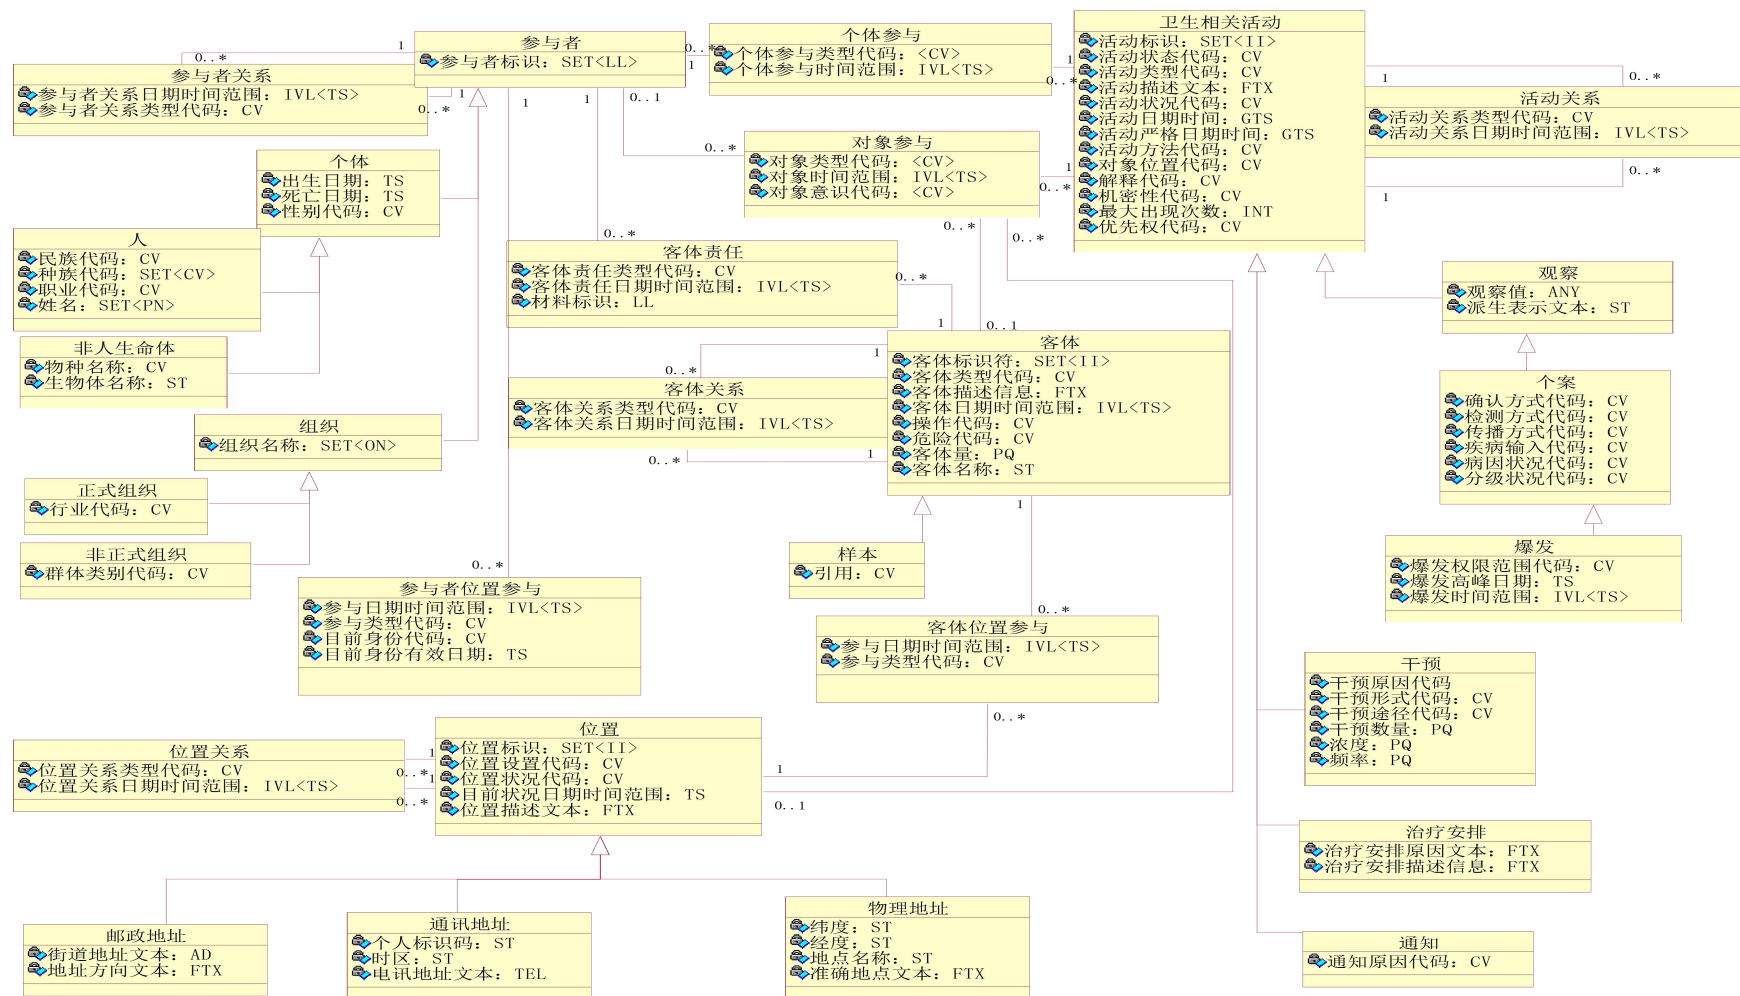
参与者
参与者标识：SET<LL>

参与者关系
参与者关系日期时间范围：IVL<TS>
参与者关系类型代码：CV

0..* 1 1 0..* 1 1 0..1 0..* 1

个体参与
个体参与类型代码：<CV>
个体参与时间范围：IVL<TS>

0..* 1 0..*

卫生相关活动
活动标识：SET<II>
活动状态代码：CV
活动类型代码：CV
活动描述文本：FTX
活动状况代码：CV
活动日期时间：GTS
活动严格日期时间：GTS
活动方法代码：CV
对象位置代码：CV
解释代码：CV
机密性代码：CV
最大出现次数：INT
优先权代码：CV

1 0..*

活动关系
活动关系类型代码：CV
活动关系日期时间范围：IVL<TS>

0..* 1

个体
出生日期：TS
死亡日期：TS
性别代码：CV

对象参与
对象类型代码：<CV>
对象时间范围：IVL<TS>
对象意识代码：<CV>

0..* 1 0..* 0..* 0..*

人
民族代码：CV
种族代码：SET<CV>
职业代码：CV
姓名：SET<PN>

客体责任
客体责任类型代码：CV
客体责任日期时间范围：IVL<TS>
材料标识：LL

0..* 0..* 1 0..1

观察
观察值：ANY
派生表示文本：ST

非人生命体
物种名称：CV
生物体名称：ST

0..* 1

客体关系
客体关系类型代码：CV
客体关系日期时间范围：IVL<TS>

0..* 1

客体
客体标识符：SET<II>
客体类型代码：CV
客体描述信息：FTX
客体日期时间范围：IVL<TS>
操作代码：CV
危险代码：CV
客体量：PQ
客体名称：ST

个案
确认方式代码：CV
检测方式代码：CV
传播方式代码：CV
疾病输入代码：CV
病因状况代码：CV
分级状况代码：CV

组织
组织名称：SET<ON>

正式组织
行业代码：CV

非正式组织
群体类别代码：CV

1 0..*

样本
引用：CV

爆发
爆发权限范围代码：CV
爆发高峰日期：TS
爆发时间范围：IVL<TS>

参与者位置参与
参与日期时间范围：IVL<TS>
参与类型代码：CV
目前身份代码：CV
目前身份有效日期：TS

0..*

客体位置参与
参与日期时间范围：IVL<TS>
参与类型代码：CV

干预
干预原因代码
干预形式代码：CV
干预途径代码：CV
干预数量：PQ
浓度：PQ
频率：PQ

0..*

位置
位置标识：SET<II>
位置设置代码：CV
位置状况代码：CV
目前状况日期时间范围：TS
位置描述文本：FTX

1 0..1

位置关系
位置关系类型代码：CV
位置关系日期时间范围：IVL<TS>

1 0..* 1 0..*

治疗安排
治疗安排原因文本：FTX
治疗安排描述信息：FTX

邮政地址
街道地址文本：AD
地址方向文本：FTX

通讯地址
个人标识码：ST
时区：ST
电讯地址文本：TEL

物理地址
纬度：ST
经度：ST
地点名称：ST
准确地点文本：FTX

通知
通知原因代码：CV